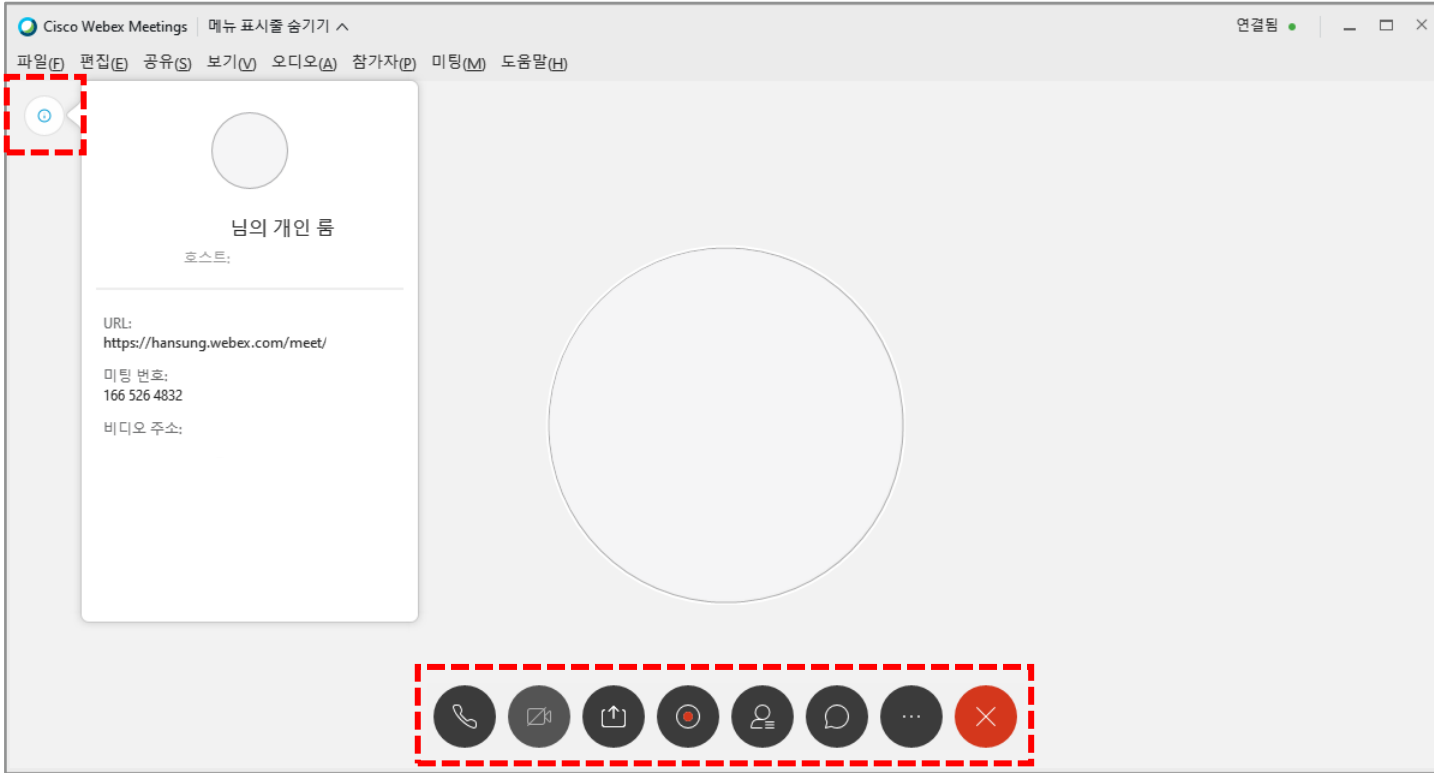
Cisco Webex Meetings | 메뉴 표시줄 숨기기 ^

연결됨

파일(F) 편집(E) 공유(S) 보기(V) 오디오(A) 참가자(P) 미팅(M) 도움말(H)

님의 개인 룸

호스트:

URL:
https://hansung.webex.com/meet/

미팅 번호:
166 526 4832

비디오 주소:

...